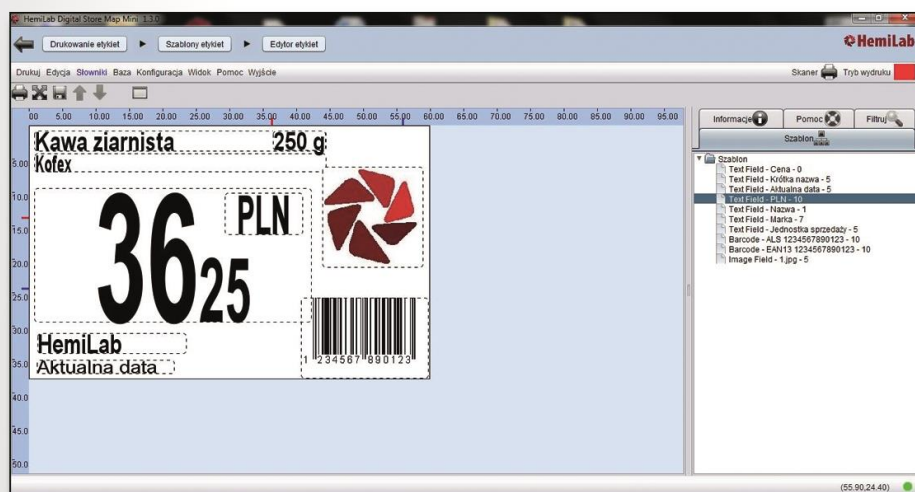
HemiLab Digital Store Map Mini 1.3.0

Drukowanie etykiet ▶ Szablony etykiet ▶ Edytor etykiet

HemiLab

Drukuj Edycja Słowniki Baza Konfiguracja Widok Pomoc Wyjście

Skaner Tryb wydruku

00 5.00 10.00 15.00 20.00 25.00 30.00 35.00 40.00 45.00 50.00 55.00 60.00 65.00 70.00 75.00 80.00 85.00 90.00 95.00

5.00
10.0
15.0
20.0
25.0
30.0
35.0
40.0
45.0
50.0

Kawa ziarnista 250 g
Kofex
36 25 PLN
HemiLab
Aktualna data
1 234567 890123

Informacje Pomoc Filtruj
Szablon

Szablon
Text Field - Cena - 0
Text Field - Krótka nazwa - 5
Text Field - Aktualna data - 5
Text Field - PLN - 10
Text Field - Nazwa - 1
Text Field - Marka - 7
Text Field - Jednostka sprzedaży - 5
Barcode - ALS 1234567890123 - 10
Barcode - EAN13 1234567890123 - 10
Image Field - 1.jpg - 5

(55.90,24.40)